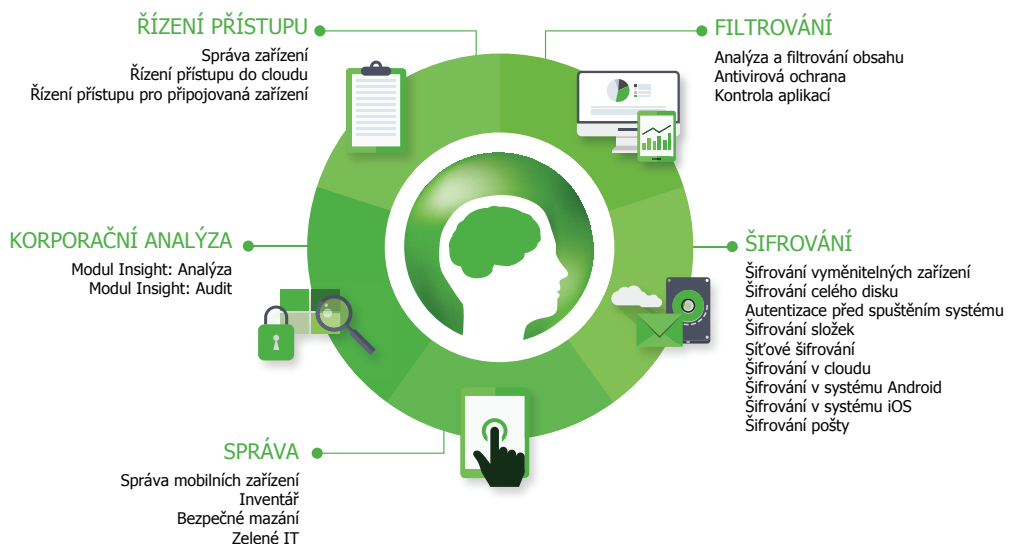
ŘÍZENÍ PŘÍSTUPU
Správa zařízení
Řízení přístupu do cloudu
Řízení přístupu pro připojovaná zařízení

FILTROVÁNÍ
Analýza a filtrování obsahu
Antivirová ochrana
Kontrola aplikací

KORPORAČNÍ ANALÝZA
Modul Insight: Analýza
Modul Insight: Audit

ŠIFROVÁNÍ
Šifrování vyměnitelných zařízení
Šifrování celého disku
Autentizace před spuštěním systému
Šifrování složek
Síťové šifrování
Šifrování v cloudu
Šifrování v systému Android
Šifrování v systému iOS
Šifrování pošty

SPRÁVA
Správa mobilních zařízení
Inventář
Bezpečné mazání
Zelené IT